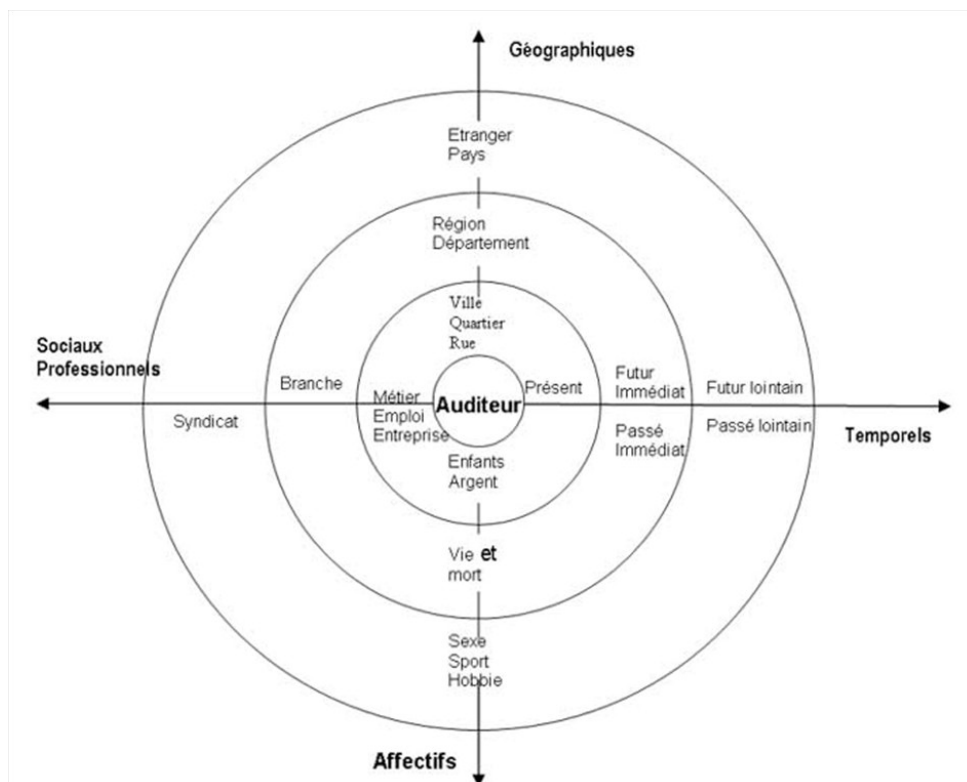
Géographiques

Etranger
Pays

Région
Département

Ville
Quartier
Rue

Sociaux
Professionnels

Branche

Syndicat

Métier
Emploi
Entreprise

Auditeur

Présent

Futur
Immédiat

Futur lointain

Passé
Immédiat

Passé lointain

Temporels

Enfants
Argent

Vie et
mort

Sexe
Sport
Hobbie

Affectifs